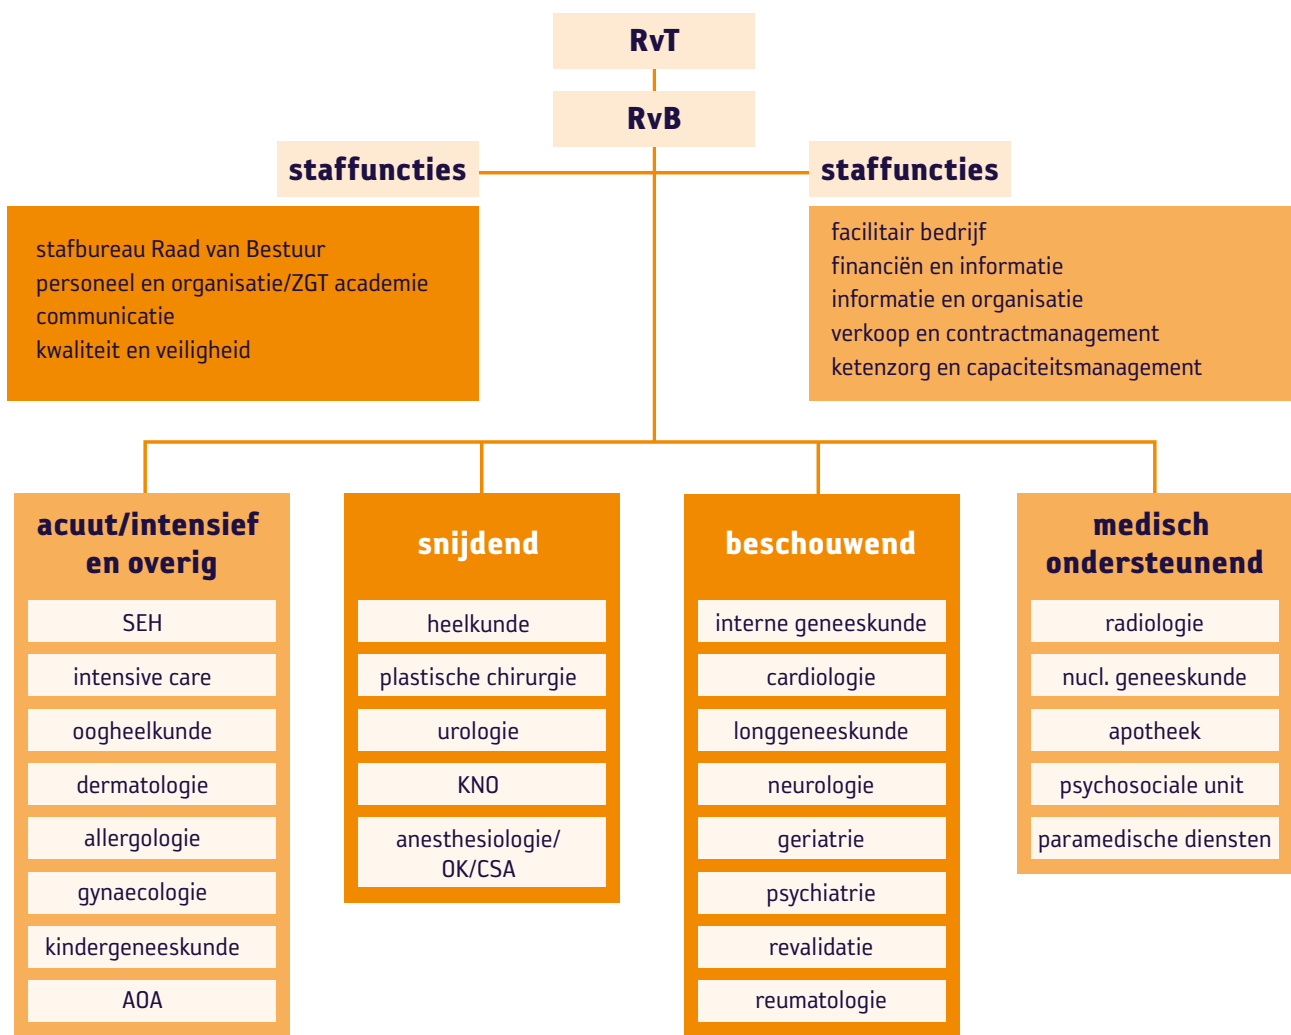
RvT

RvB

staffuncties

stafbureau Raad van Bestuur
personeel en organisatie/ZGT academie
communicatie
kwaliteit en veiligheid

staffuncties

facilitair bedrijf
financiën en informatie
informatie en organisatie
verkoop en contractmanagement
ketenzorg en capaciteitsmanagement

acuut/intensief en overig

SEH
intensive care
oogheelkunde
dermatologie
allergologie
gynaecologie
kindergeneeskunde
AOA

snijdend

heelkunde
plastische chirurgie
urologie
KNO
anesthesiologie/ OK/CSA

beschouwend

interne geneeskunde
cardiologie
longgeneeskunde
neurologie
geriatrie
psychiatrie
revalidatie
reumatologie

medisch ondersteunend

radiologie
nucl. geneeskunde
apotheek
psychosociale unit
paramedische diensten